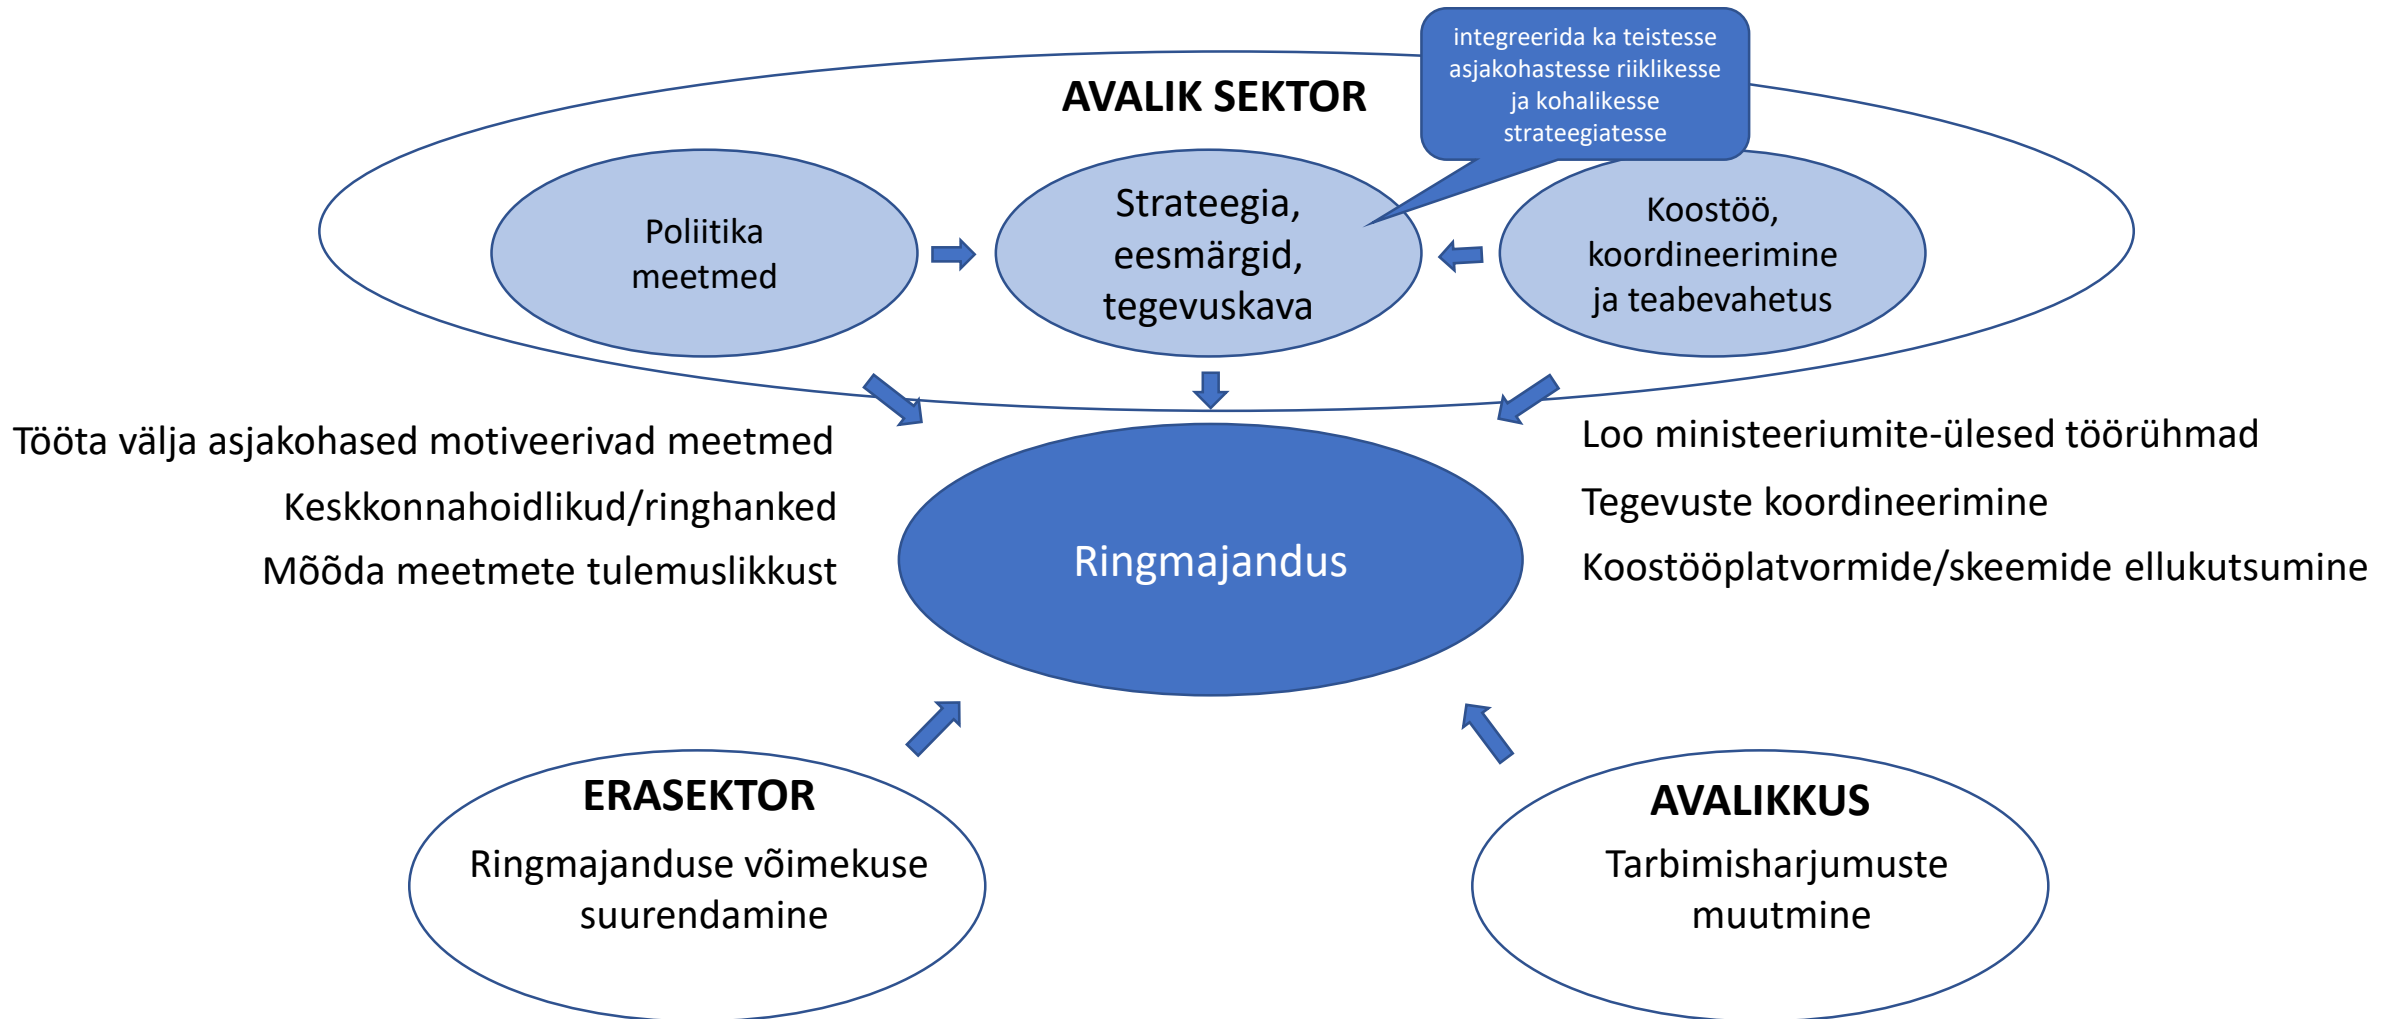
AVALIK SEKTOR

integreerida ka teistesse asjakohastesse riiklikesse ja kohalikesse strateegiatesse

Poliitika meetmed

Strateegia, eesmärgid, tegevuskava

Koostöö, koordineerimine ja teabevahetus

Tööta välja asjakohased motiveerivad meetmed

Keskkonnahoidlikud/ringhanked

Mõõda meetmete tulemuslikkust

Ringmajandus

Loo ministeeriumite-ülesed töörühmad

Tegevuste koordineerimine

Koostööplatvormide/skeemide ellukutsumine

ERASEKTOR

Ringmajanduse võimekuse suurendamine

AVALIKKUS

Tarbimisharjumuste muutmine